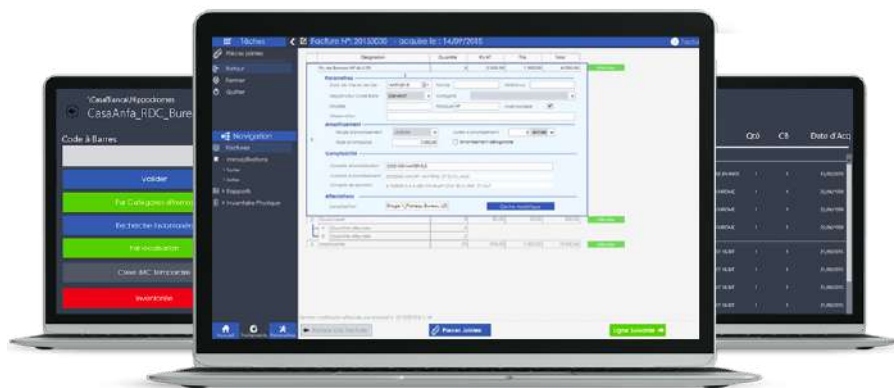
Tâches
Pièces jointes
Retour
Fermer
Quitter
Facture N°: 20150030 - acquise le : 14/09/2015
Désignation
Quantité
Prix HT
TVA
Total
Paramètres
Amortissement
Comptabilité
Affectations
Navigation
Factures
Immobilisations
Rapports
Inventaire Physique
Pièces Jointes
Ligne Suivante
\CasaBlanca\Hippodromes
CasaAnfa_RDC_Bure
Code à Barres
Valider
Par Catégories d'immo
Recherche Exhaustive
Par localisation
Code IMC temporaire
Inventorier
Qté
CB
Date d'Acq